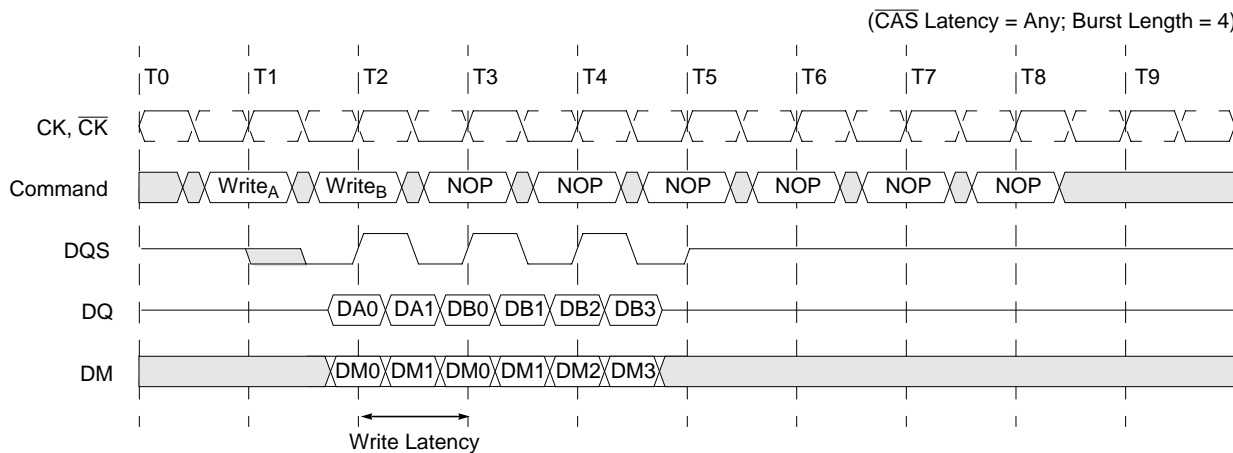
($\overline{CAS}$ Latency = Any; Burst Length = 4)

T0 T1 T2 T3 T4 T5 T6 T7 T8 T9

CK, $\overline{CK}$

Command Write$_A$ Write$_B$ NOP NOP NOP NOP NOP NOP

DQS

DQ DA0 DA1 DB0 DB1 DB2 DB3

DM DM0 DM1 DM0 DM1 DM2 DM3

Write Latency